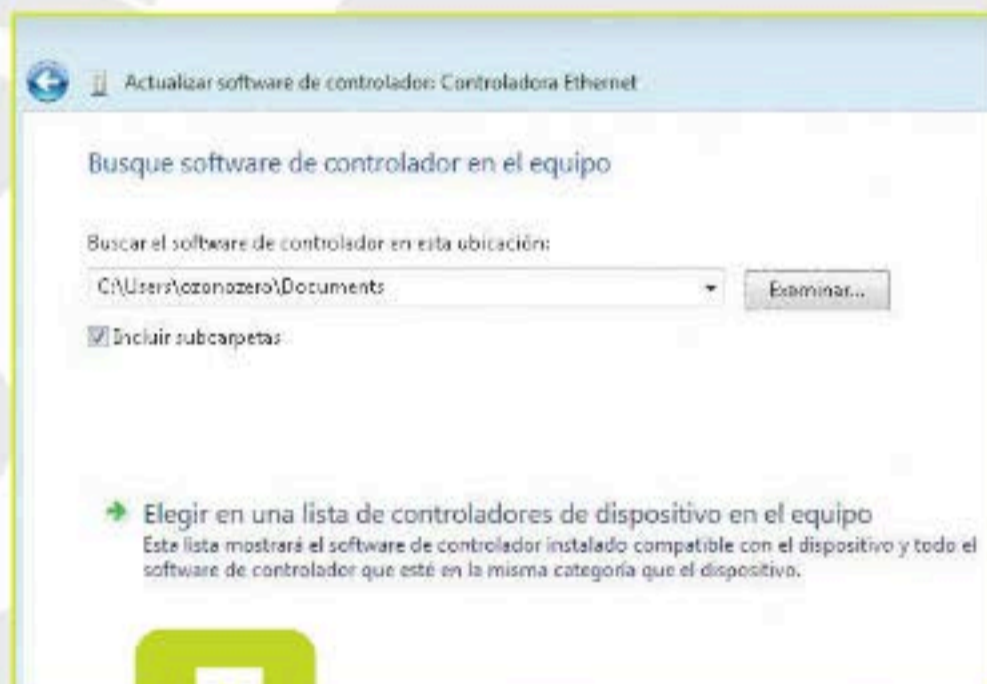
Actualizar software de controlador: Controladora Ethernet

Busque software de controlador en el equipo

Buscar el software de controlador en esta ubicación:

C:\Users\ozonozero\Documents

Examinar...

Incluir subcarpetas

Elegir en una lista de controladores de dispositivo en el equipo
Esta lista mostrará el software de controlador instalado compatible con el dispositivo y todo el software de controlador que esté en la misma categoría que el dispositivo.